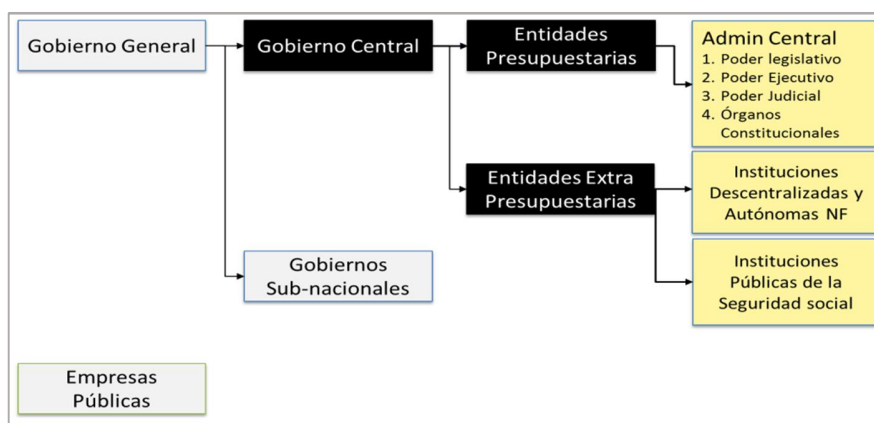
Gobierno General

Gobierno Central

Entidades Presupuestarias

Admin Central
1. Poder legislativo
2. Poder Ejecutivo
3. Poder Judicial
4. Órganos Constitucionales

Entidades Extra Presupuestarias

Instituciones Descentralizadas y Autónomas NF

Instituciones Públicas de la Seguridad social

Gobiernos Sub-nacionales

Empresas Públicas